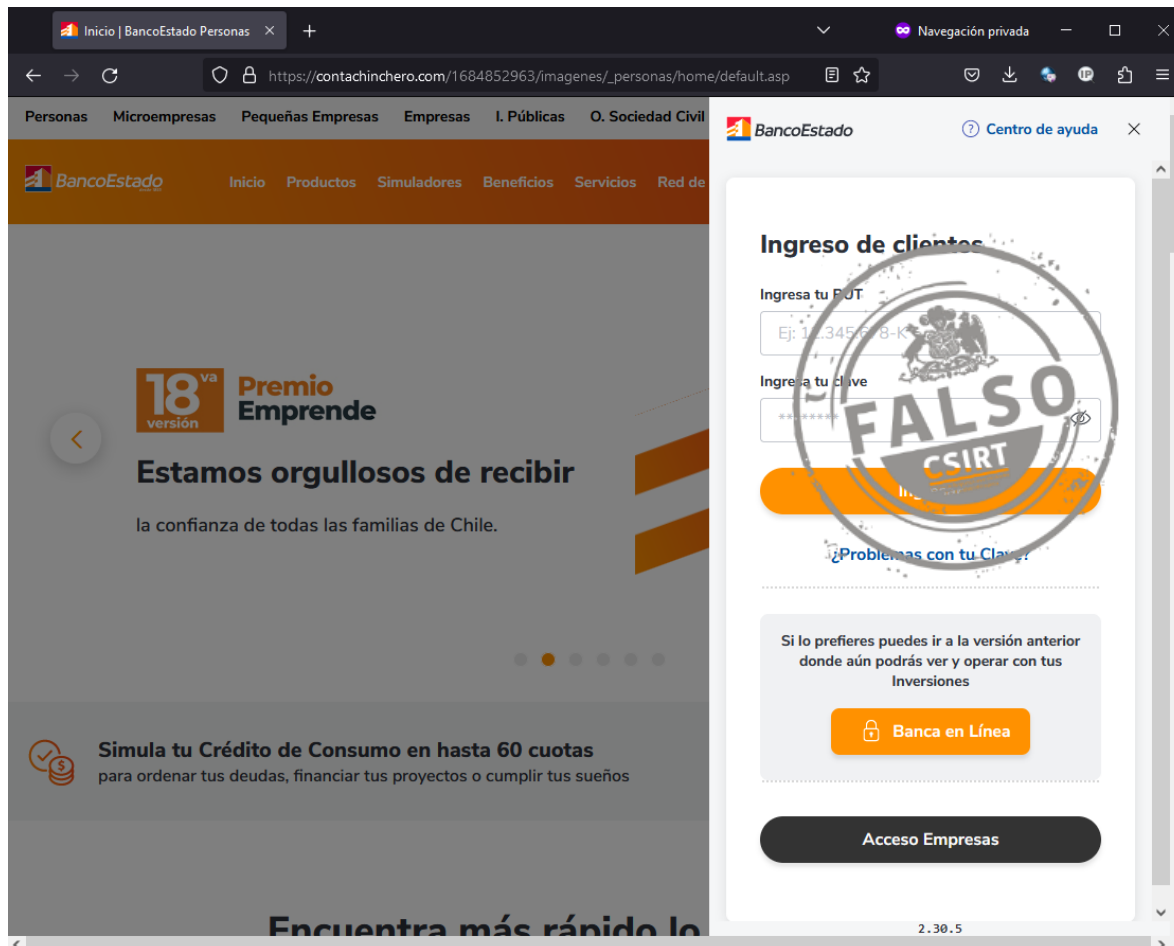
Inicio | BancoEstado Personas ×

Navegación privada

https://contachinchero.com/1684852963/imagenes/_personas/home/default.asp

Personas Microempresas Pequeñas Empresas Empresas I. Públicas O. Sociedad Civil

BancoEstado

Inicio Productos Simuladores Beneficios Servicios Red de

18 va versión Premio Emprende

Estamos orgullosos de recibir

la confianza de todas las familias de Chile.

Simula tu Crédito de Consumo en hasta 60 cuotas
para ordenar tus deudas, financiar tus proyectos o cumplir tus sueños

Encuentra más rápido lo

BancoEstado

Centro de ayuda

Ingreso de clientes

Ingresa tu RUT

Ej: 12.345.678-K

Ingresa tu clave

********

Ingresar

¿Problemas con tu Clave?

Si lo prefieres puedes ir a la versión anterior donde aún podrás ver y operar con tus Inversiones

Banca en Línea

Acceso Empresas

2.30.5

FALSO CSIRT